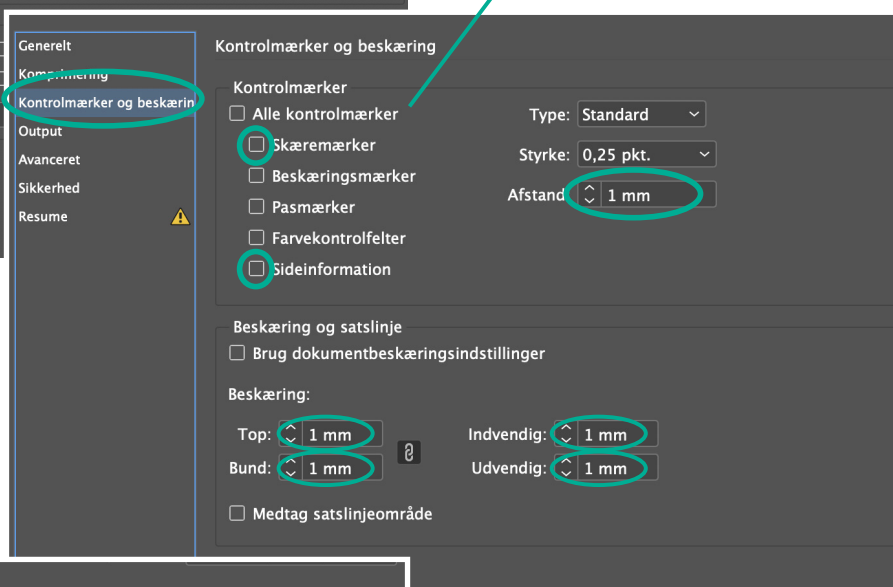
Generelt
Kom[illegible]mering
Kontrolmærker og beskærin
Output
Avanceret
Sikkerhed
Resume

Kontrolmærker og beskæring

Kontrolmærker
Alle kontrolmærker
Skæremærker
Beskæringsmærker
Pasmærker
Farvekontrolfelter
Sideinformation

Type: Standard
Styrke: 0,25 pkt.
Afstand: 1 mm

Beskæring og satslinje
Brug dokumentbeskæringsindstillinger

Beskæring:
Top: 1 mm
Bund: 1 mm
Indvendig: 1 mm
Udvendig: 1 mm

Medtag satslinjeområde